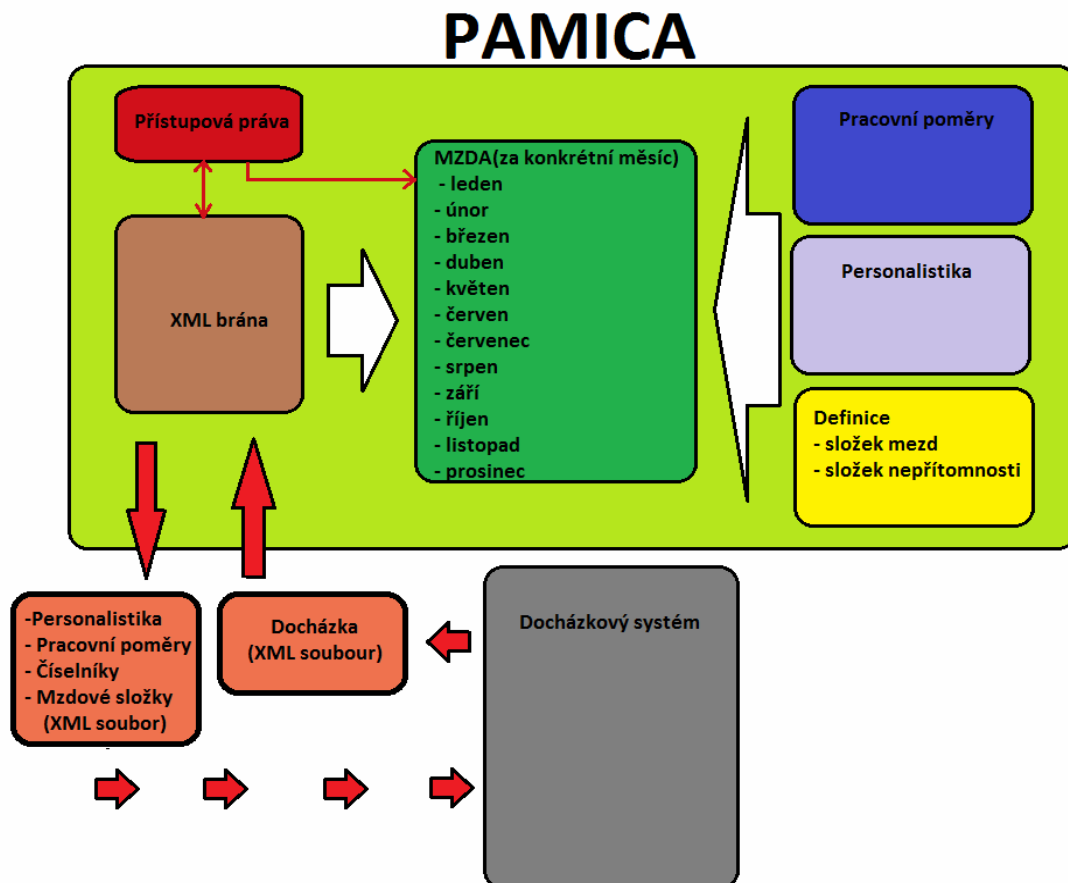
PAMICA

Přístupová práva

XML brána

MZDA(za konkrétní měsíc)
- leden
- únor
- březen
- duben
- květen
- červen
- červenec
- srpen
- září
- říjen
- listopad
- prosinec

Pracovní poměry

Personalistika

Definice
- složek mezd
- složek nepřítomnosti

-Personalistika
- Pracovní poměry
- Číselníky
- Mzdové složky
(XML soubor)

Docházka
(XML soubour)

Docházkový systém